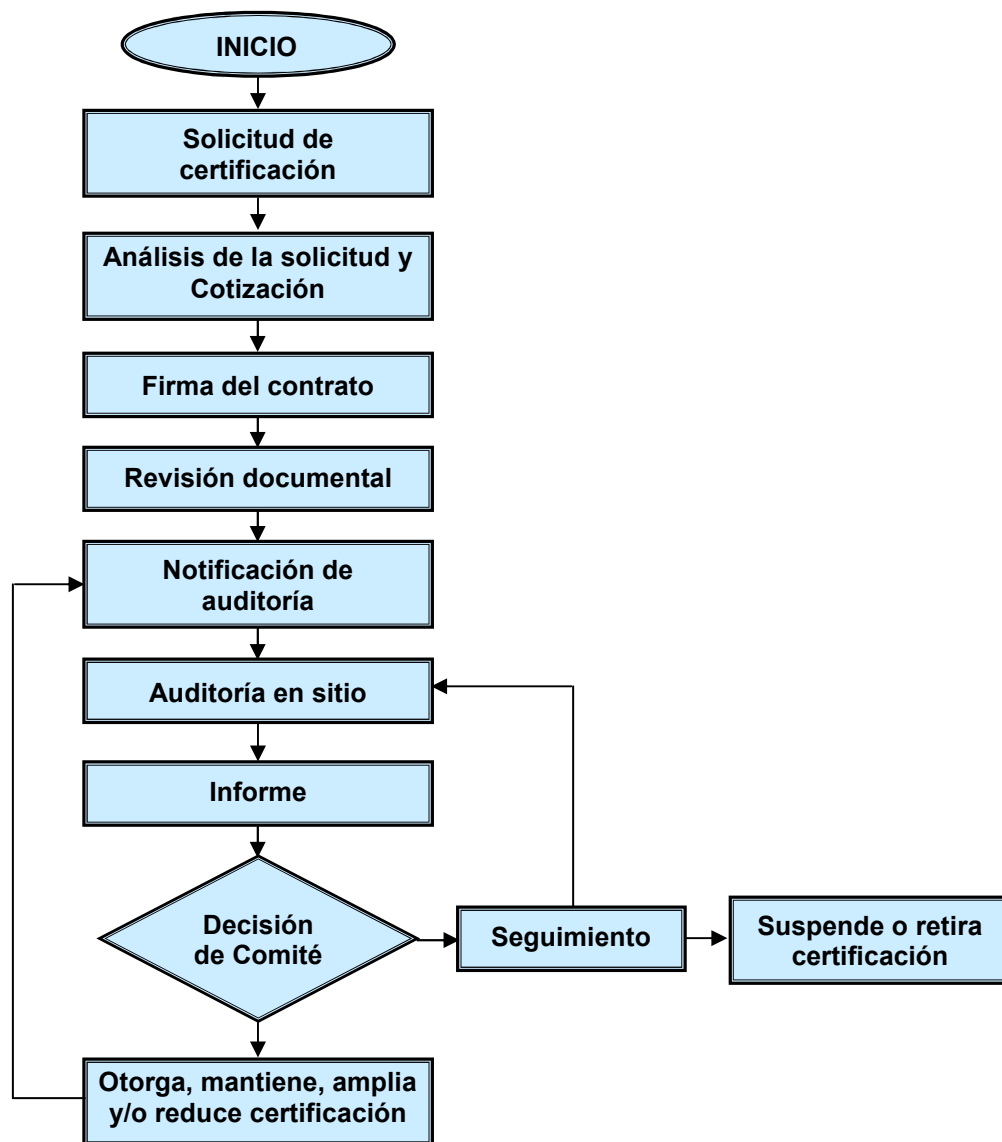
INICIO

Solicitud de certificación

Análisis de la solicitud y Cotización

Firma del contrato

Revisión documental

Notificación de auditoría

Auditoría en sitio

Informe

Decisión de Comité

Seguimiento

Suspende o retira certificación

Otorga, mantiene, amplia y/o reduce certificación